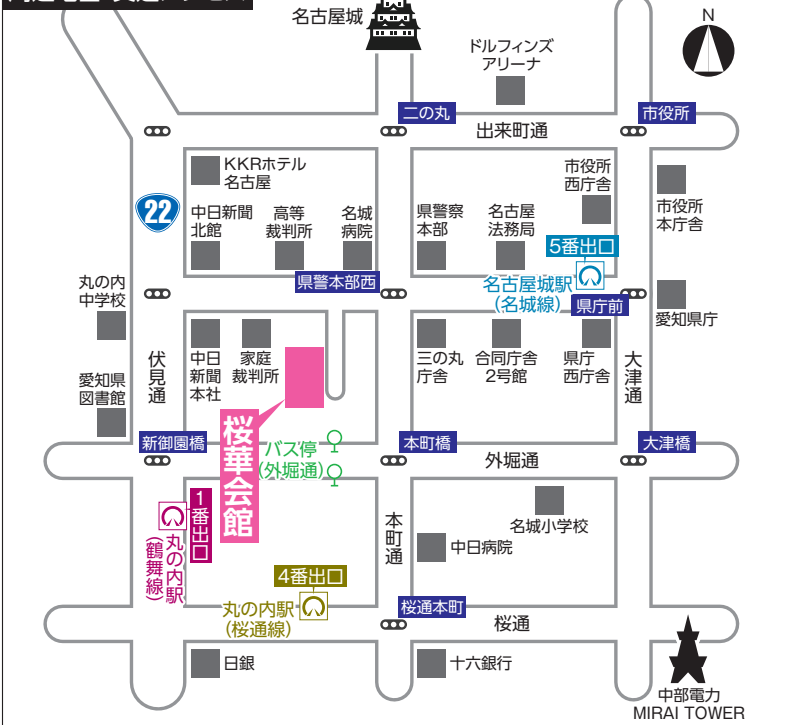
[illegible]

名古屋城
N
ドルフィンズアリーナ
二の丸
市役所
出来町通
KKRホテル名古屋
22
中日新聞北館
高等裁判所
名城病院
県警察本部
名古屋法務局
市役所西庁舎
市役所本庁舎
5番出口
丸の内中学校
県警本部西
名古屋城駅（名城線）
県庁前
愛知県庁
伏見通
中日新聞本社
家庭裁判所
三の丸庁舎
合同庁舎2号館
県庁西庁舎
大津通
愛知県図書館
桜華会館
バス停（外堀通）
新御園橋
本町橋
大津橋
外堀通
1番出口
丸の内駅（鶴舞線）
本町通
名城小学校
中日病院
4番出口
丸の内駅（桜通線）
桜通本町
桜通
日銀
十六銀行
中部電力 MIRAI TOWER